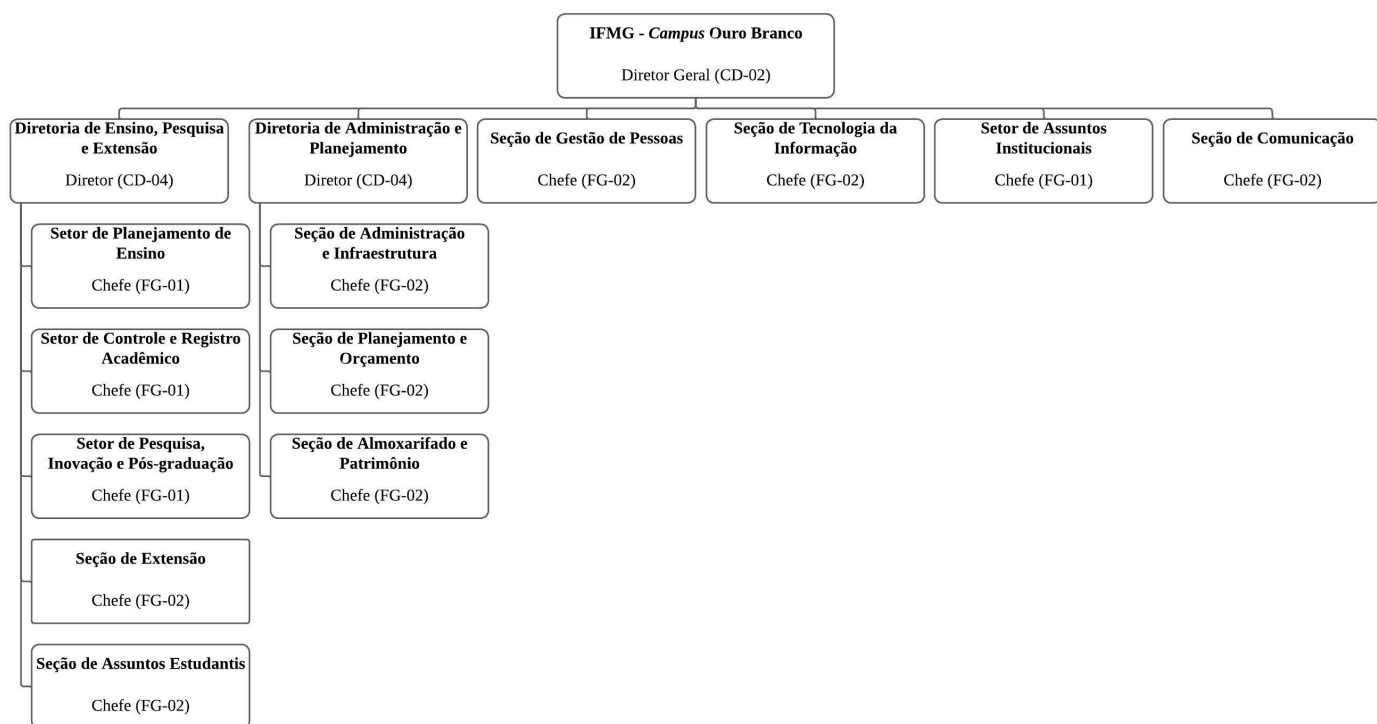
IFMG - Campus Ouro Branco

Diretor Geral (CD-02)

Diretoria de Ensino, Pesquisa e Extensão

Diretor (CD-04)

Diretoria de Administração e Planejamento

Diretor (CD-04)

Seção de Gestão de Pessoas

Chefe (FG-02)

Seção de Tecnologia da Informação

Chefe (FG-02)

Setor de Assuntos Institucionais

Chefe (FG-01)

Seção de Comunicação

Chefe (FG-02)

Setor de Planejamento de Ensino

Chefe (FG-01)

Setor de Controle e Registro Acadêmico

Chefe (FG-01)

Setor de Pesquisa, Inovação e Pós-graduação

Chefe (FG-01)

Seção de Extensão

Chefe (FG-02)

Seção de Assuntos Estudantis

Chefe (FG-02)

Seção de Administração e Infraestrutura

Chefe (FG-02)

Seção de Planejamento e Orçamento

Chefe (FG-02)

Seção de Almoxarifado e Patrimônio

Chefe (FG-02)